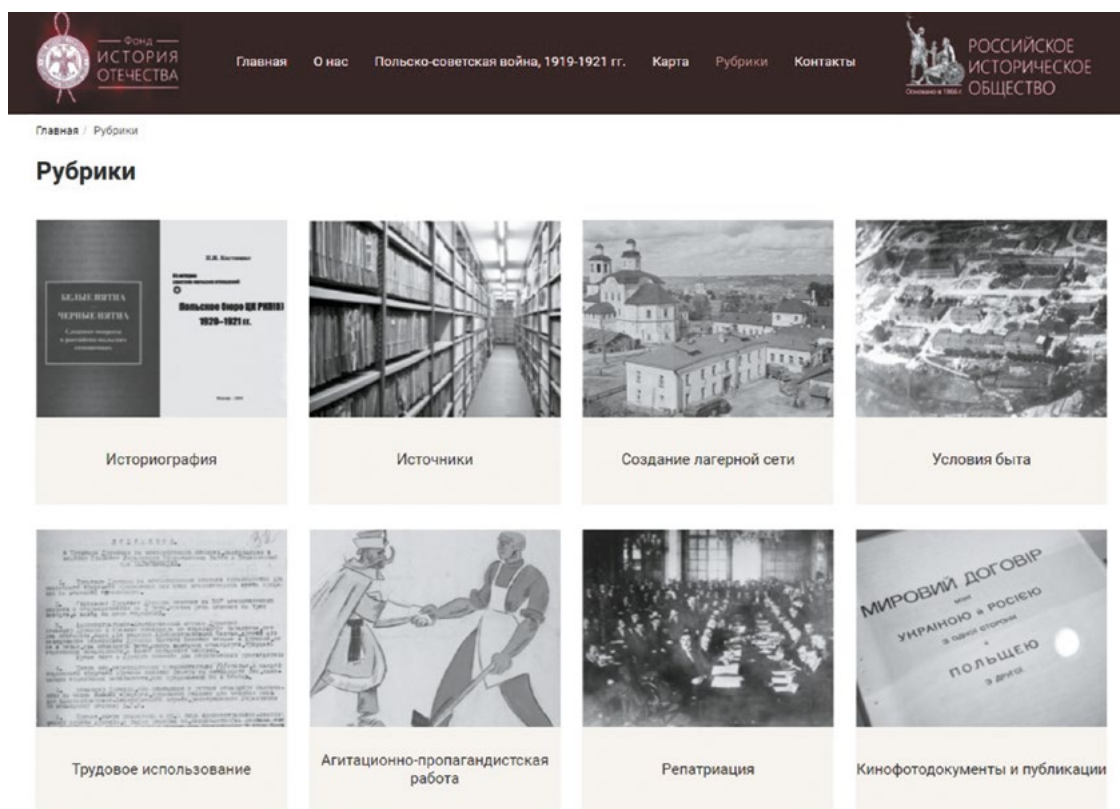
Фонд ИСТОРИЯ ОТЕЧЕСТВА

Главная О нас Польско-советская война, 1919-1921 гг. Карта Рубрики Контакты

Основано в 1866 г. РОССИЙСКОЕ ИСТОРИЧЕСКОЕ ОБЩЕСТВО

Главная / Рубрики

Рубрики

БЕЛЫЕ ПЯТНА ЧЕРНЫЕ ПЯТНА

Польское бюро ЦК РКП(б) 1920–1921 гг.

Историография

Источники

Создание лагерной сети

Условия быта

Трудовое использование

Агитационно-пропагандистская работа

Репатриация

МИРОВИЙ ДОГОВІР між УКРАЇНОЮ в РОСІЄЮ з одної сторони і ПОЛЬЩЕЮ з другої

Кинофотодокументы и публикации